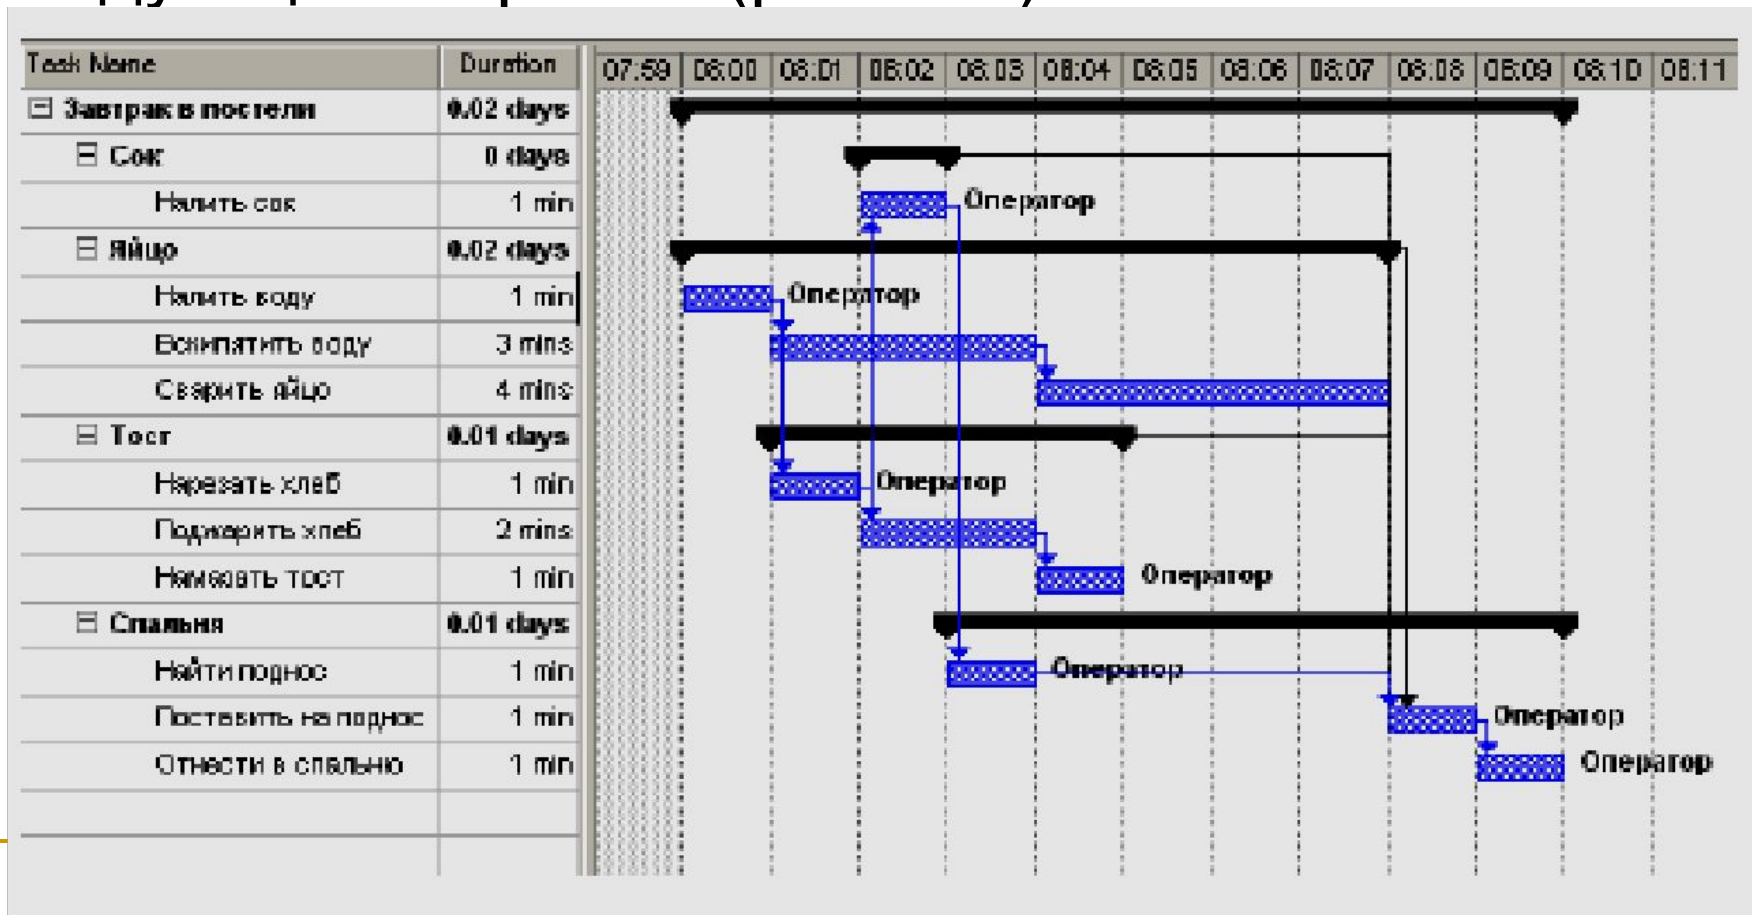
| Task Name | Duration |
|---|---|
| ⊟ Завтрак в постели | 0.02 days |
| ⊟ Сок | 0 days |
| Налить сок | 1 min |
| ⊟ Яйцо | 0.02 days |
| Налить воду | 1 min |
| Вскипятить воду | 3 mins |
| Сварить яйцо | 4 mins |
| ⊟ Тост | 0.01 days |
| Нарезать хлеб | 1 min |
| Поджарить хлеб | 2 mins |
| Намазать тост | 1 min |
| ⊟ Спальня | 0.01 days |
| Найти поднос | 1 min |
| Поставить на поднос | 1 min |
| Отнести в спальню | 1 min |

07:59 08:00 08:01 08:02 08:03 08:04 08:05 08:06 08:07 08:08 08:09 08:10 08:11

Оператор
Оператор
Оператор
Оператор
Оператор
Оператор
Оператор